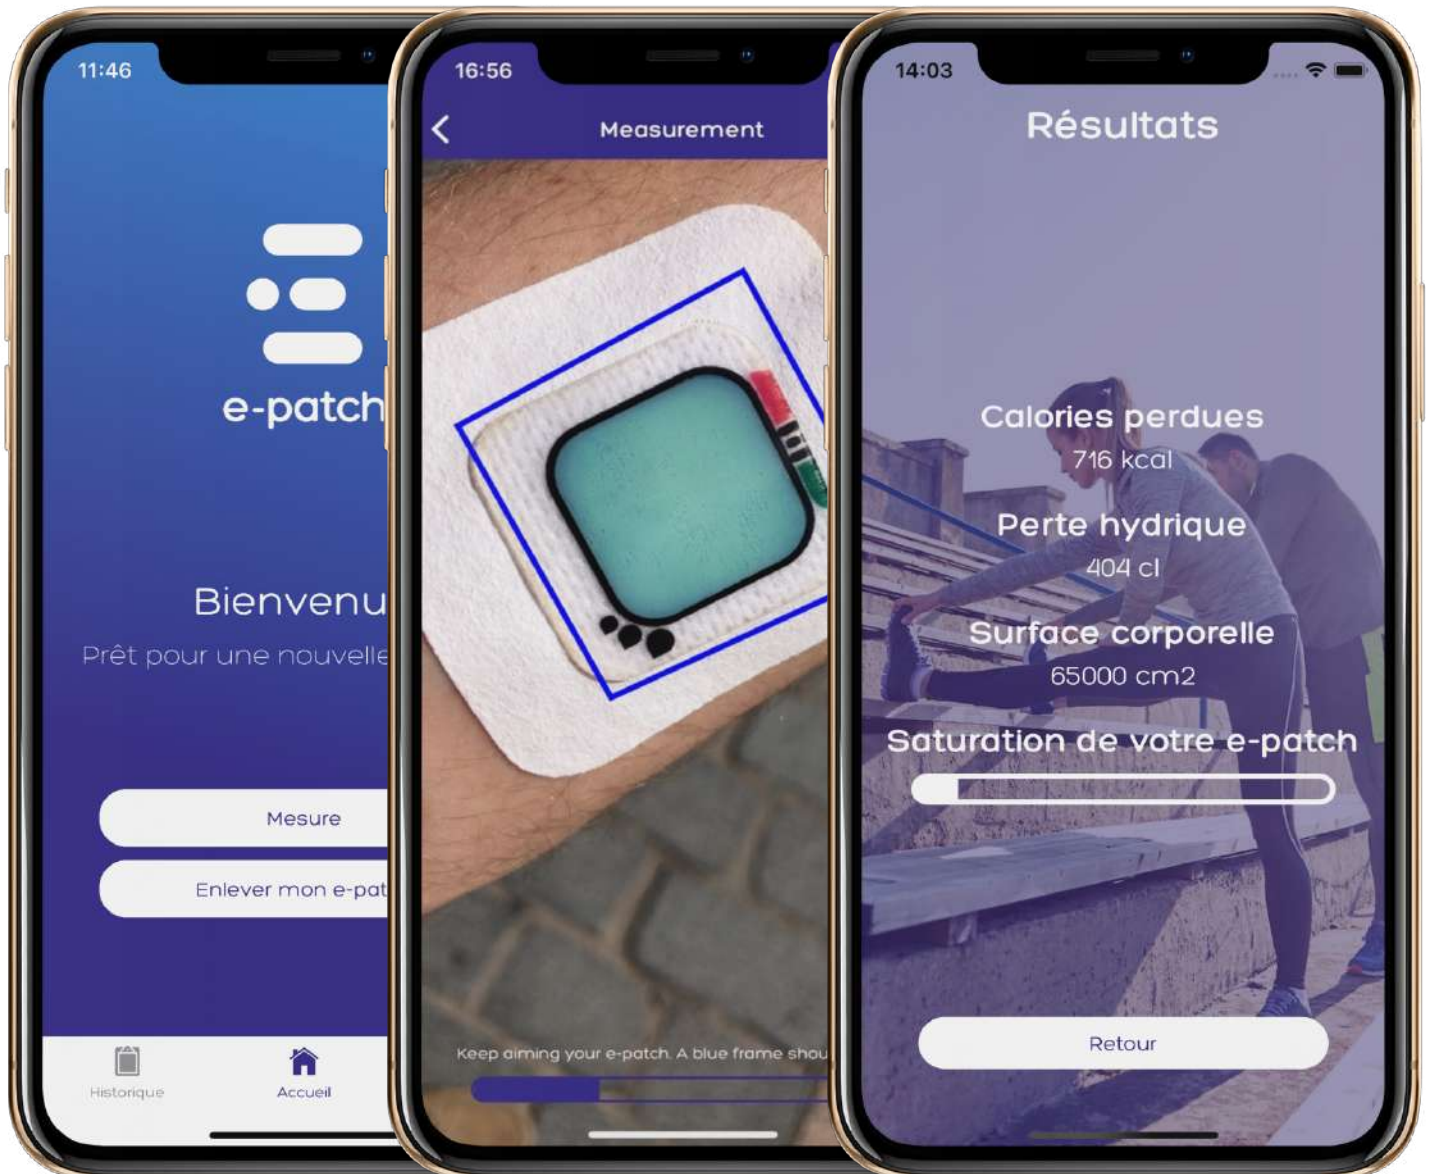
11:46

e-patch

Bienvenu

Prêt pour une nouvelle

Mesure

Enlever mon e-pat

Historique

Accueil

16:56

Measurement

Keep aiming your e-patch. A blue frame shou

14:03

Résultats

Calories perdues
716 kcal

Perte hydrique
404 cl

Surface corporelle
65000 cm2

Saturation de votre e-patch

Retour